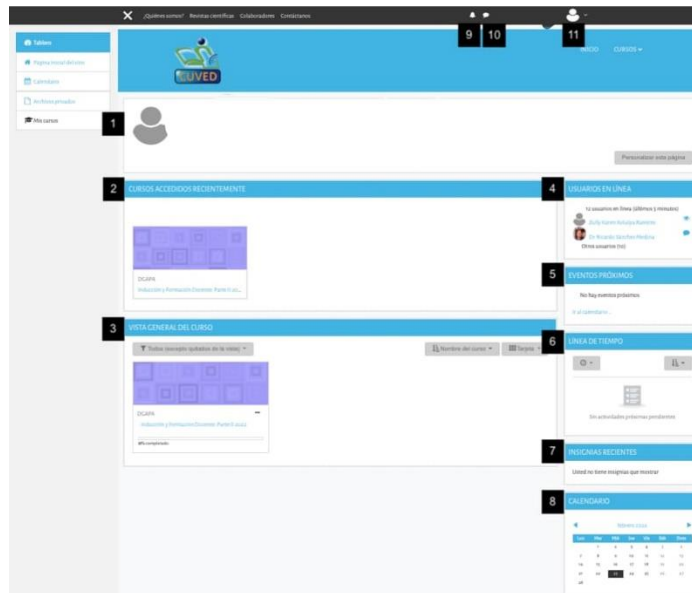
¿Quiénes somos? Revistas científicas Colaboradores Contáctanos

9 10 11

Tablero
Página Inicial del sitio
Calendario
Archivos privados
Mis cursos

CUVED

INICIO CURSOS

1

Personalizar esta página

2 CURSOS ACCEDIDOS RECIENTEMENTE

DGAPA
Inducción y Formación Docente: Parte II a...

3 VISTA GENERAL DEL CURSO

Todos (excepto quitados de la vista)
Nombre del curso
Tarjeta

DGAPA
Inducción y Formación Docente: Parte II 2022
0% completado

4 USUARIOS EN LÍNEA
12 usuarios en línea (últimos 5 minutos)
Dulce Karen Robles Ramírez
Dr. Ricardo Sánchez Medina
Otros usuarios (10)

5 EVENTOS PRÓXIMOS
No hay eventos próximos
Ir al calendario...

6 LÍNEA DE TIEMPO
Sin actividades próximas pendientes

7 INSIGNIAS RECIENTES
Usted no tiene insignias que mostrar

8 CALENDARIO
febrero 2022
Lun Mar Mié Jue Vie Sáb Dom